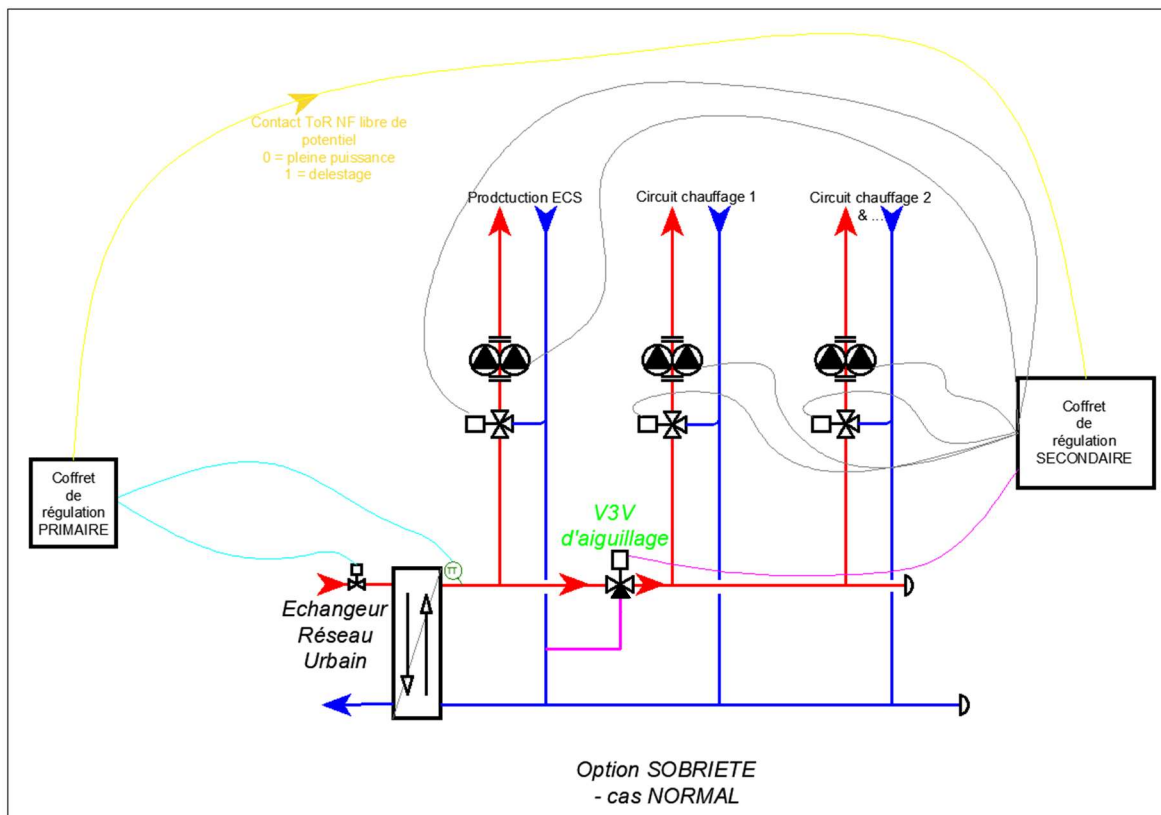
Contact ToR NF libre de potentiel
0 = pleine puissance
1 = delestage

Prodctuction ECS

Circuit chauffage 1

Circuit chauffage 2 & ...

Coffret de régulation SECONDAIRE

Coffret de régulation PRIMAIRE

V3V d'aiguillage

TT

Echangeur Réseau Urbain

Option SOBRIETE - cas NORMAL